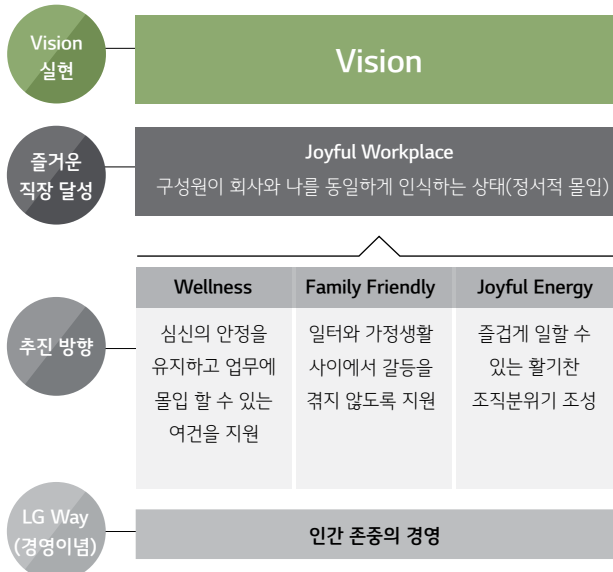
Vision 실현

Vision

즐거운 직장 달성

Joyful Workplace
구성원이 회사와 나를 동일하게 인식하는 상태(정서적 몰입)

추진 방향

| Wellness | Family Friendly | Joyful Energy |
|---|---|---|
| 심신의 안정을 유지하고 업무에 몰입 할 수 있는 여건을 지원 | 일터와 가정생활 사이에서 갈등을 겪지 않도록 지원 | 즐겁게 일할 수 있는 활기찬 조직분위기 조성 |

LG Way (경영이념)

인간 존중의 경영